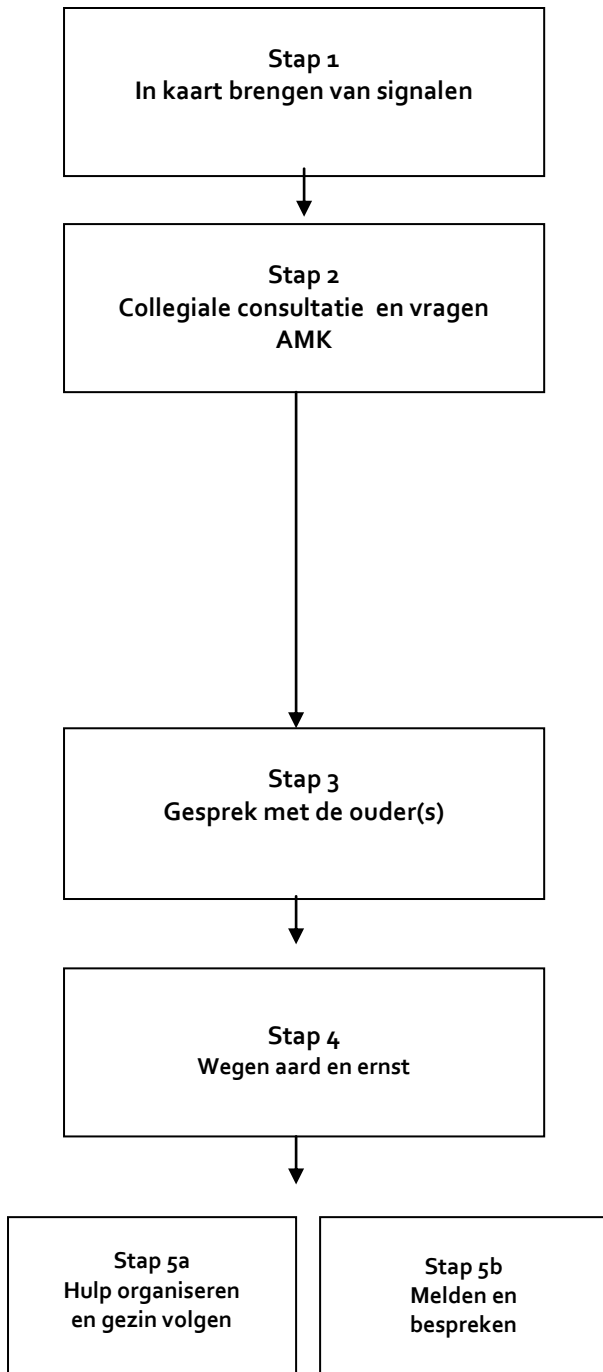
Stap 1
In kaart brengen van signalen

Stap 2
Collegiale consultatie en vragen AMK

Stap 3
Gesprek met de ouder(s)

Stap 4
Wegen aard en ernst

Stap 5a
Hulp organiseren en gezin volgen

Stap 5b
Melden en bespreken